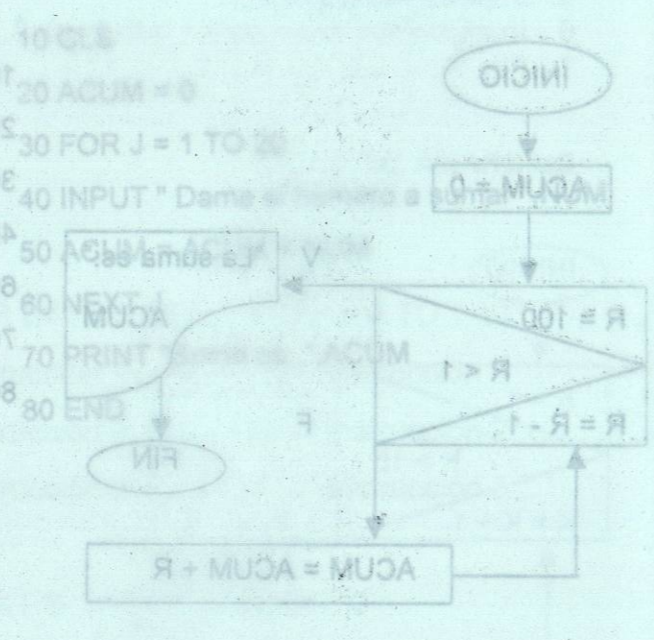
10 CLS
1 20 ACUM = 0
2 30 FOR J = 1 TO 20
3 40 INPUT " Dame el numero a sumar" ; NUM
4 50 ACUM = ACUM + NUM
6 60 NEXT J
7 70 PRINT "Suma es"; ACUM
8 80 END

INICIO

ACUM = 0

R = 100
R < 1
R = R - 1

V

F

"La suma es:"
ACUM

FIN

ACUM = ACUM + R